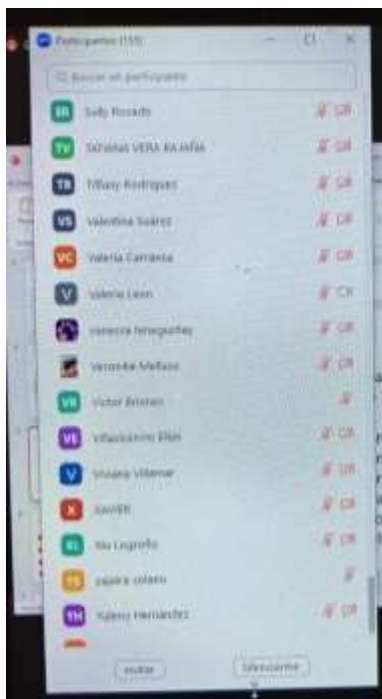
Participantes (155)

Buscar un participante

SR Sally Rosado

TV TATIANA VERA BAJAÑA

TR Tiffany Rodriguez

VS Valentina Suárez

VC Valeria Carranza

V Valeria Leon

Vanessa Fenegaches

Veronika Mellado

VB Victor Briones

VE Villavicencio Elias

V Viviana Villamar

X XAVIER

XL Xiu Logroño

YS yajaira solano

YH Yulissy Hernandez

Invitar

Silenciarme